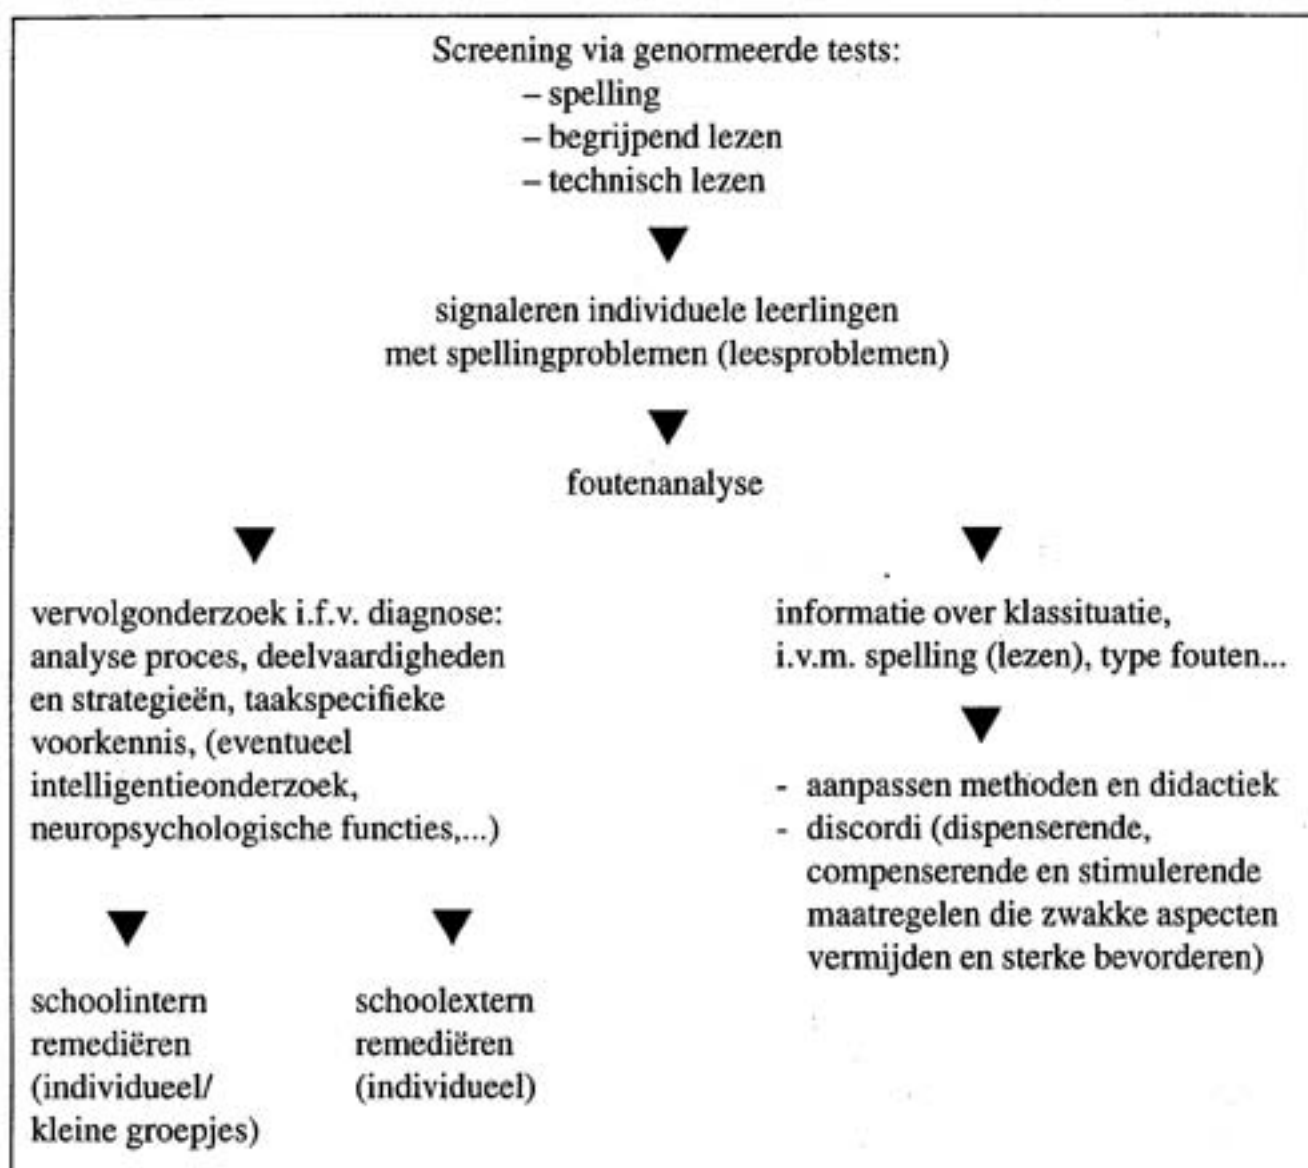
Screening via genormeerde tests:
– spelling
– begrijpend lezen
– technisch lezen

signaleren individuele leerlingen met spellingproblemen (leesproblemen)

foutenanalyse

vervolgonderzoek i.f.v. diagnose: analyse proces, deelvaardigheden en strategieën, taakspecifieke voorkennis, (eventueel intelligentieonderzoek, neuropsychologische functies,...)

schoolintern remediëren (individueel/ kleine groepjes)

schoolextern remediëren (individueel)

informatie over klassituatie, i.v.m. spelling (lezen), type fouten...

- aanpassen methoden en didactiek
- discordi (dispenserende, compenserende en stimulerende maatregelen die zwakke aspecten vermijden en sterke bevorderen)